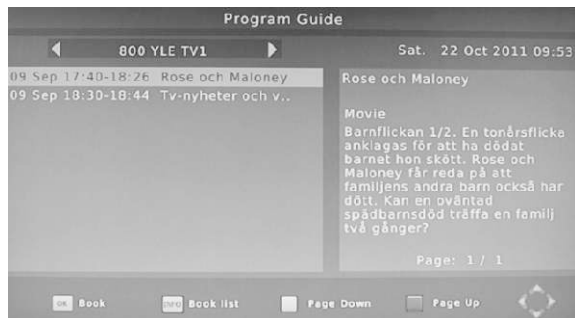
Program Guide

800 YLE TV1

Sat. 22 Oct 2011 09:53

09 Sep 17:40-18:26 Rose och Maloney
09 Sep 18:30-18:44 Tv-nyheter och v..

Rose och Maloney

Movie
Barnflickan 1/2. En tonårsflicka anklagas för att ha dödat barnet hon skött. Rose och Maloney får reda på att familjens andra barn också har dött. Kan en oväntad spädbarnsdöd träffa en familj två gånger?

Page: 1 / 1

OK Book INFO Book list Page Down Page Up